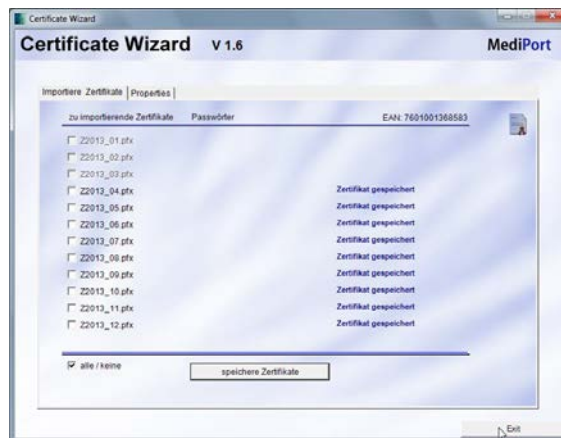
Certificate Wizard

Certificate Wizard V 1.6

MediPort

Importiere Zertifikate | Properties

zu importierende Zertifikate Passwörter EAN: 7601001368583

Z2013_01.pfx
Z2013_02.pfx
Z2013_03.pfx
Z2013_04.pfx Zertifikat gespeichert
Z2013_05.pfx Zertifikat gespeichert
Z2013_06.pfx Zertifikat gespeichert
Z2013_07.pfx Zertifikat gespeichert
Z2013_08.pfx Zertifikat gespeichert
Z2013_09.pfx Zertifikat gespeichert
Z2013_10.pfx Zertifikat gespeichert
Z2013_11.pfx Zertifikat gespeichert
Z2013_12.pfx Zertifikat gespeichert

alle / keine

speichere Zertifikate

Exit